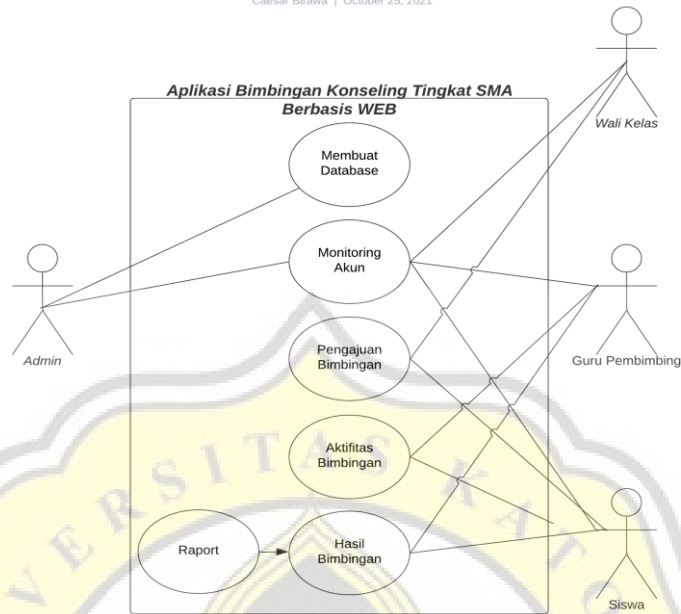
Caesar Birawa | October 25, 2021

Aplikasi Bimbingan Konseling Tingkat SMA Berbasis WEB

Wali Kelas

Membuat Database

Monitoring Akun

Admin

Guru Pembimbing

Pengajuan Bimbingan

Aktifitas Bimbingan

Raport

Hasil Bimbingan

Siswa